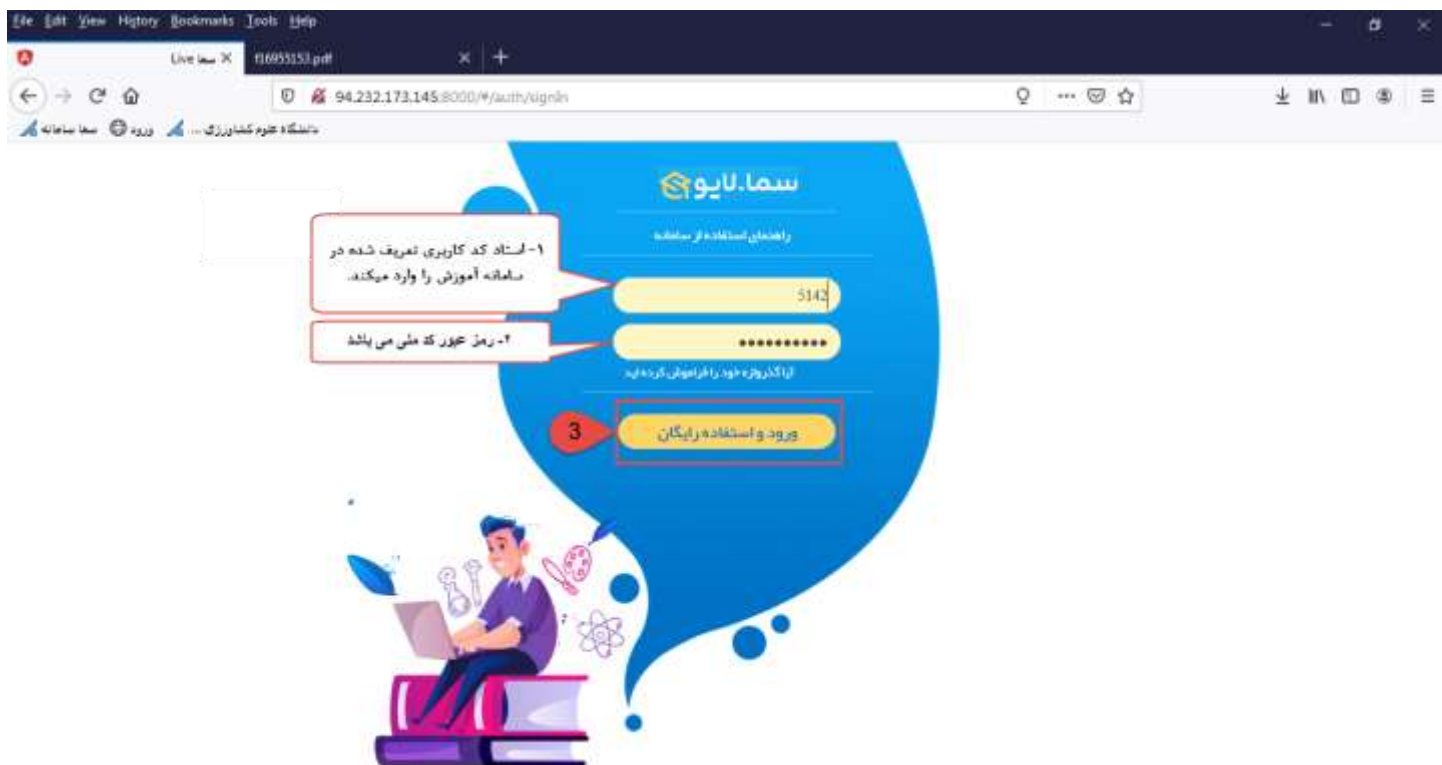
File Edit View History Bookmarks Tools Help

Live سما ×
f16955153.pdf ×
+

94.232.173.145:8000/#/auth/signin

دانشگاه علوم کشاورزی ... ورود سما سامانه

سما.لایو

راهنمای استفاده از سامانه

۱- استاد کد کاربری تعریف شده در سامانه آموزش را وارد میکند.

5142

۲- رمز عبور کد ملی می باشد

••••••••••

آیا گذرواژه خود را فراموش کرده اید

3

ورود و استفاده رایگان